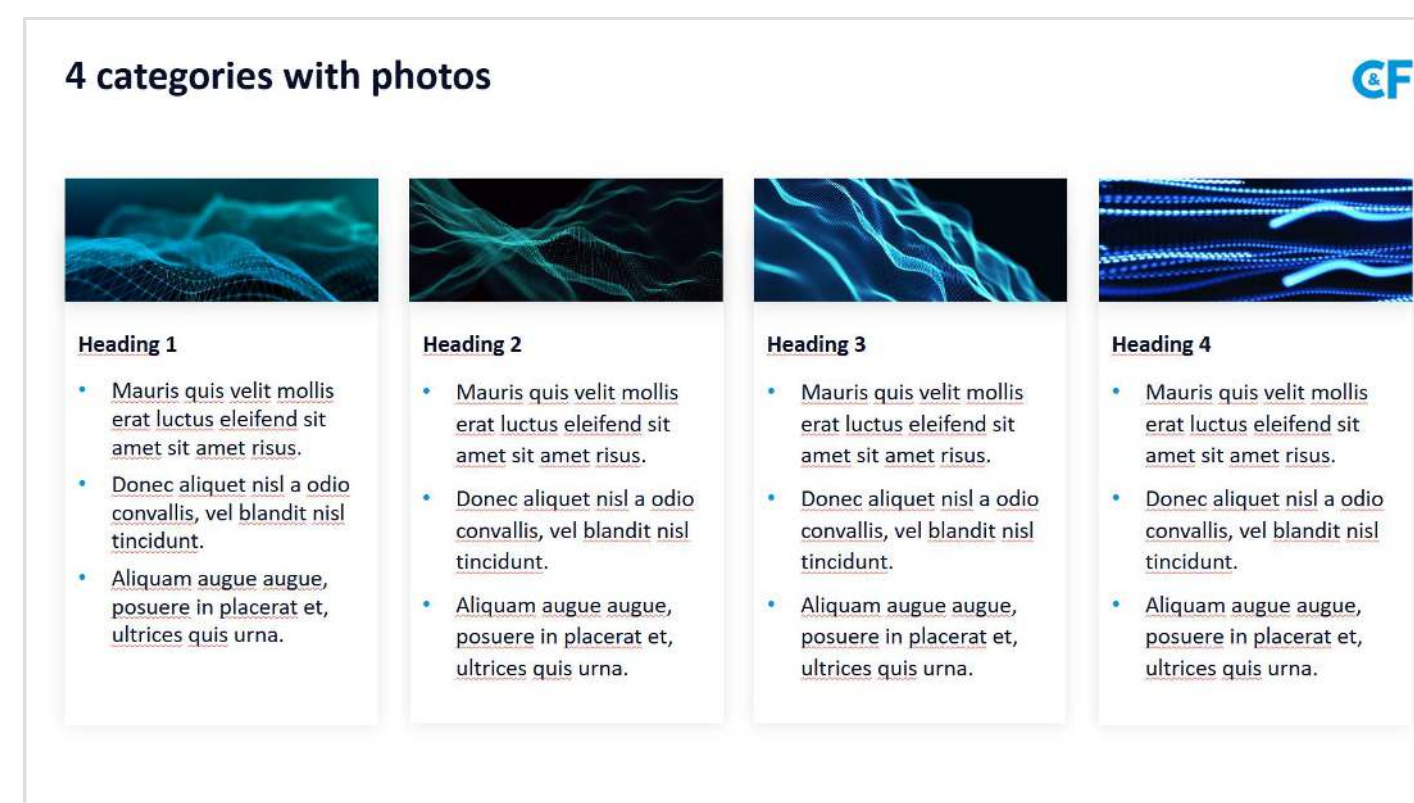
4 categories with photos

C&F

Heading 1

- Mauris quis velit mollis erat luctus eleifend sit amet sit amet risus.
- Donec aliquet nisl a odio convallis, vel blandit nisl tincidunt.
- Aliquam augue augue, posuere in placerat et, ultrices quis urna.

Heading 2

- Mauris quis velit mollis erat luctus eleifend sit amet sit amet risus.
- Donec aliquet nisl a odio convallis, vel blandit nisl tincidunt.
- Aliquam augue augue, posuere in placerat et, ultrices quis urna.

Heading 3

- Mauris quis velit mollis erat luctus eleifend sit amet sit amet risus.
- Donec aliquet nisl a odio convallis, vel blandit nisl tincidunt.
- Aliquam augue augue, posuere in placerat et, ultrices quis urna.

Heading 4

- Mauris quis velit mollis erat luctus eleifend sit amet sit amet risus.
- Donec aliquet nisl a odio convallis, vel blandit nisl tincidunt.
- Aliquam augue augue, posuere in placerat et, ultrices quis urna.